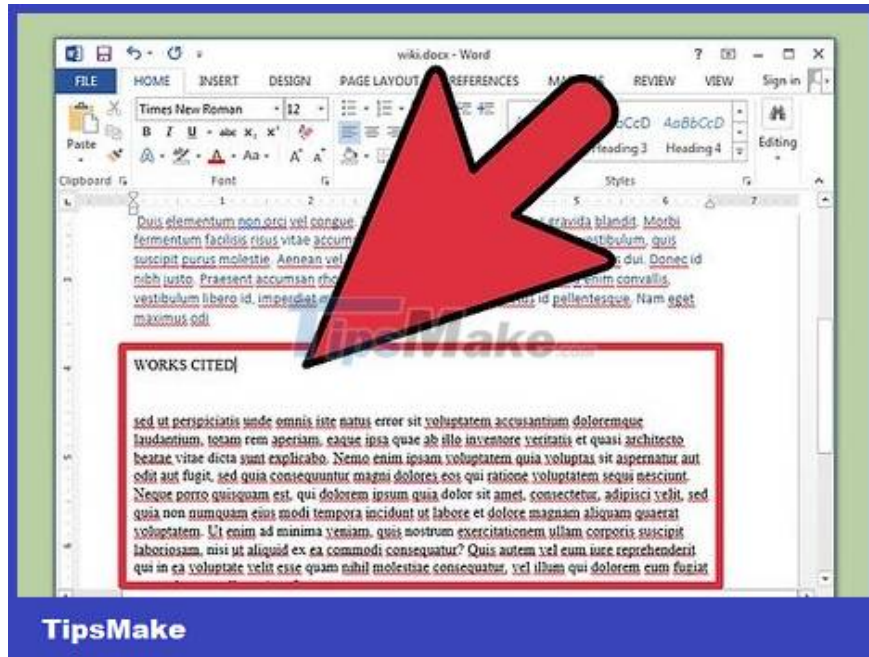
wiki.docx - Word

? – □ ×

FILE HOME INSERT DESIGN PAGE LAYOUT REFERENCES MA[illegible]S REVIEW VIEW Sign in

Times New Roman 12

B I U abc x₂ x²

Paste

Clipboard Font Styles

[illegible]bCcD AaBbCcD

Heading 3 Heading 4

Editing

Duis elementum non orci vel congue, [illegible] gravida blandit. Morbi fermentum facilisis risus vitae accum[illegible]stibulum, quis suscipit purus molestie. Aenean vel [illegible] dui. Donec id nibh justo. Praesent accumsan rh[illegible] enim convallis, vestibulum libero id, imperdiet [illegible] id pellentesque. Nam eget maximus odi

TipsMake

WORKS CITED

sed ut perspiciatis unde omnis iste natus error sit voluptatem accusantium doloremque laudantium, totam rem aperiam, eaque ipsa quae ab illo inventore veritatis et quasi architecto beatae vitae dicta sunt explicabo. Nemo enim ipsam voluptatem quia voluptas sit aspernatur aut odit aut fugit, sed quia consequuntur magni dolores eos qui ratione voluptatem sequi nesciunt. Neque porro quisquam est, qui dolorem ipsum quia dolor sit amet, consectetur, adipisci velit, sed quia non numquam eius modi tempora incidunt ut labore et dolore magnam aliquam quaerat voluptatem. Ut enim ad minima veniam, quis nostrum exercitationem ullam corporis suscipit laboriosam, nisi ut aliquid ex ea commodi consequatur? Quis autem vel eum iure reprehenderit qui in ea voluptate velit esse quam nihil molestiae consequatur, vel illum qui dolorem eum fugiat

TipsMake